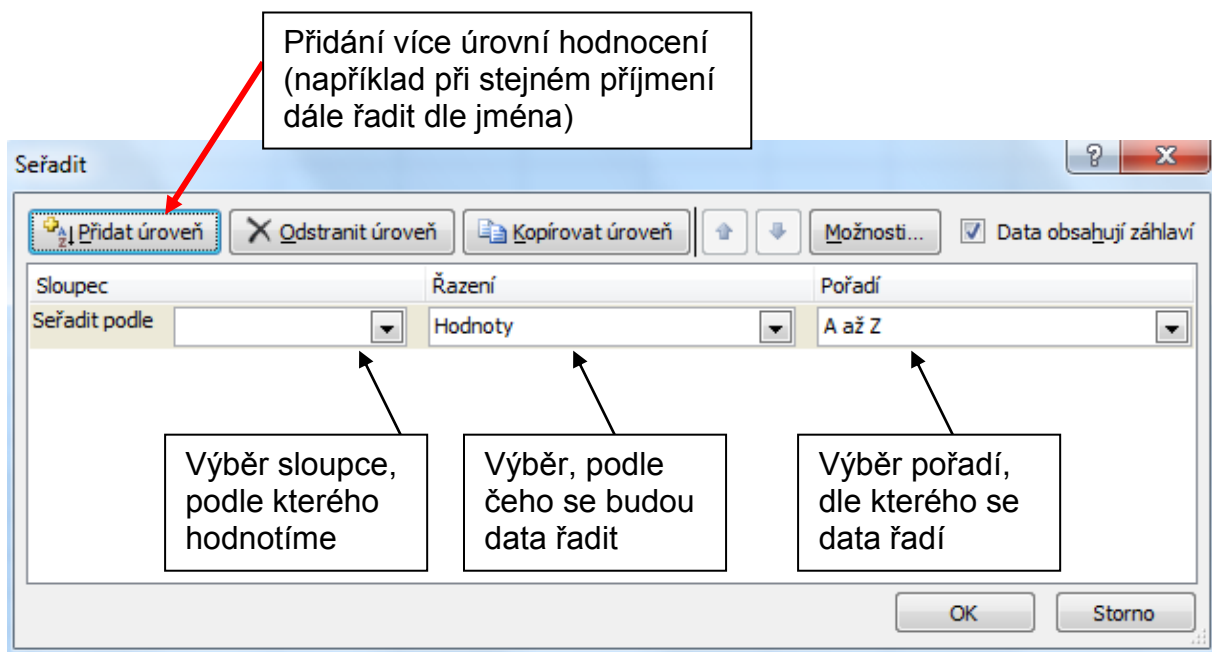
Přidání více úrovní hodnocení (například při stejném příjmení dále řadit dle jména)

Seřadit

?

X

Přidat úroveň

Odstranit úroveň

Kopírovat úroveň

Možnosti...

Data obsahují záhlaví

Sloupec

Řazení

Pořadí

Seřadit podle

Hodnoty

A až Z

Výběr sloupce, podle kterého hodnotíme

Výběr, podle čeho se budou data řadit

Výběr pořadí, dle kterého se data řadí

OK

Storno